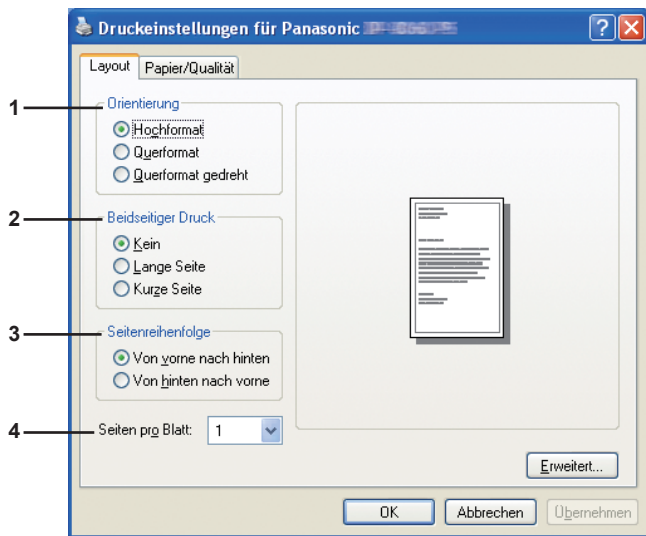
Druckeinstellungen für Panasonic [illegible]

Layout | Papier/Qualität

1 Orientierung
Hochformat
Querformat
Querformat gedreht

2 Beidseitiger Druck
Kein
Lange Seite
Kurze Seite

3 Seitenreihenfolge
Von vorne nach hinten
Von hinten nach vorne

4 Seiten pro Blatt: 1

Erweitert...

OK | Abbrechen | Übernehmen